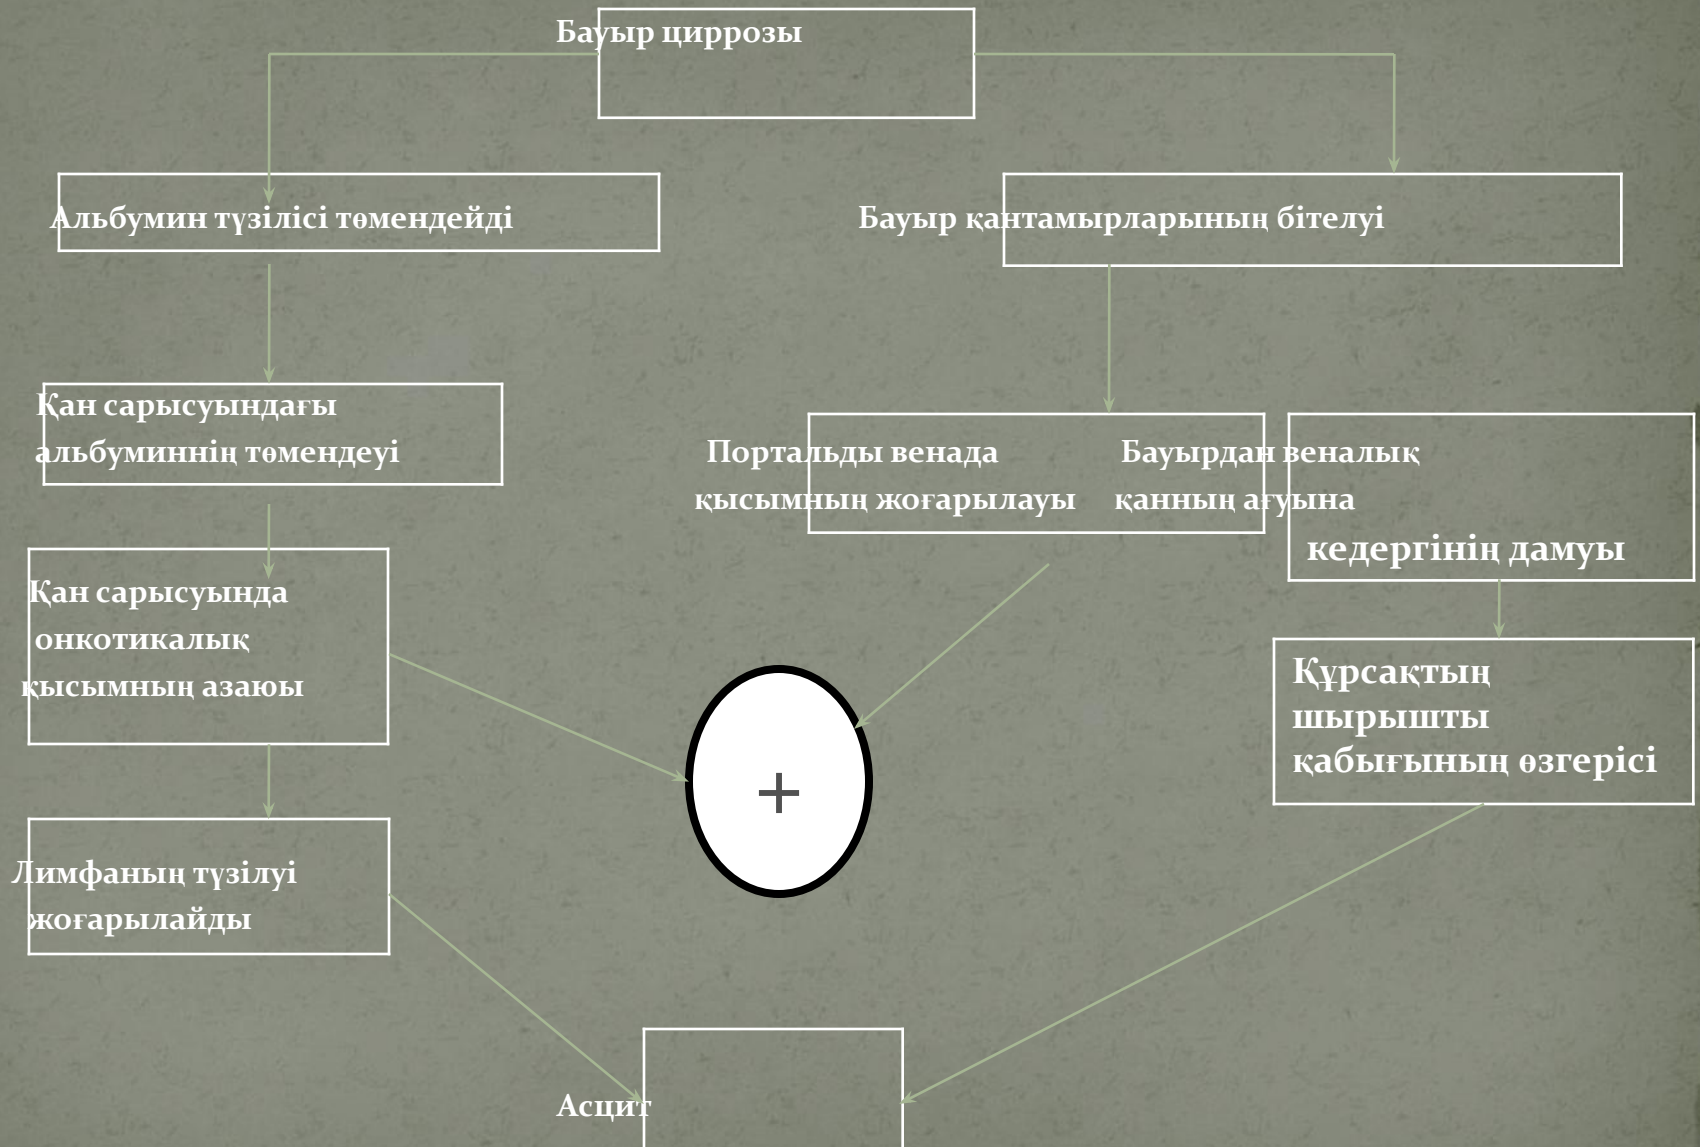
Бауыр циррозы

Альбумин түзілісі төмендейді

Бауыр қантамырларының бітелуі

Қан сарысуындағы альбуминнің төмендеуі

Портальды венада қысымның жоғарылауы

Бауырдан веналық қанның ағуына кедергінің дамуы

Қан сарысуында онкотикалық қысымның азаюы

+

Құрсақтың шырышты қабығының өзгерісі

Лимфаның түзілуі жоғарылайды

Асцит